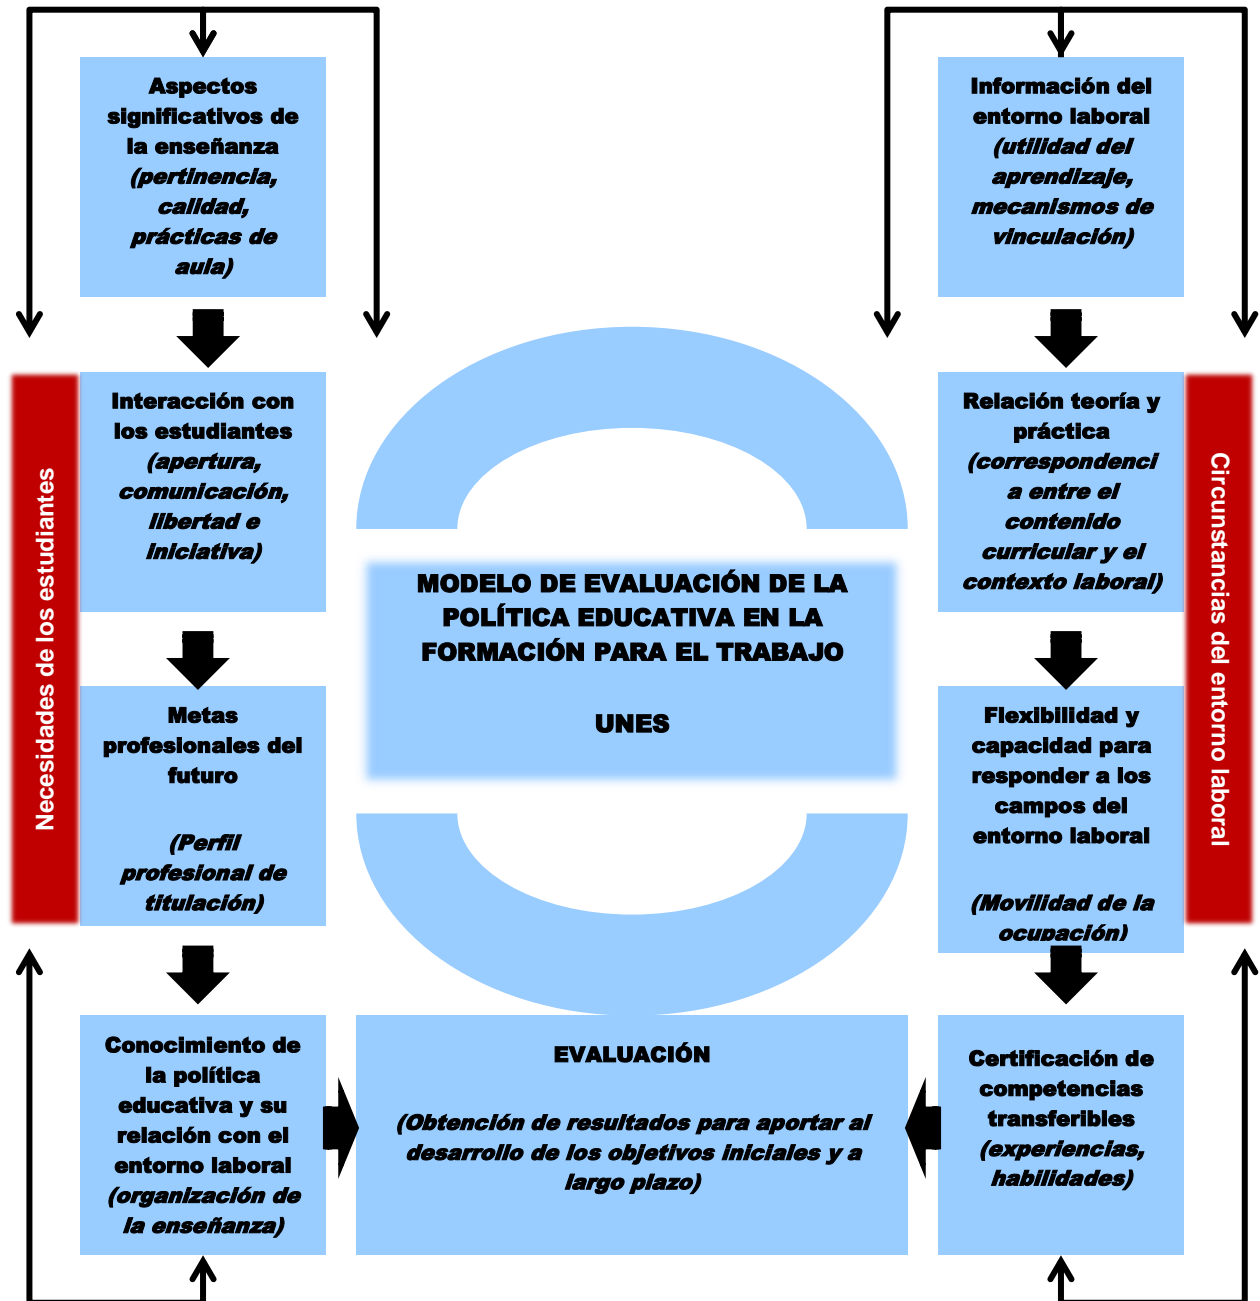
Aspectos significativos de la enseñanza *(pertinencia, calidad, prácticas de aula)*

Información del entorno laboral *(utilidad del aprendizaje, mecanismos de vinculación)*

Necesidades de los estudiantes

Interacción con los estudiantes *(apertura, comunicación, libertad e iniciativa)*

MODELO DE EVALUACIÓN DE LA POLÍTICA EDUCATIVA EN LA FORMACIÓN PARA EL TRABAJO

UNES

Relación teoría y práctica *(correspondencia entre el contenido curricular y el contexto laboral)*

Circunstancias del entorno laboral

Metas profesionales del futuro

*(Perfil profesional de titulación)*

Flexibilidad y capacidad para responder a los campos del entorno laboral

*(Movilidad de la ocupación)*

Conocimiento de la política educativa y su relación con el entorno laboral *(organización de la enseñanza)*

EVALUACIÓN

*(Obtención de resultados para aportar al desarrollo de los objetivos iniciales y a largo plazo)*

Certificación de competencias transferibles *(experiencias, habilidades)*